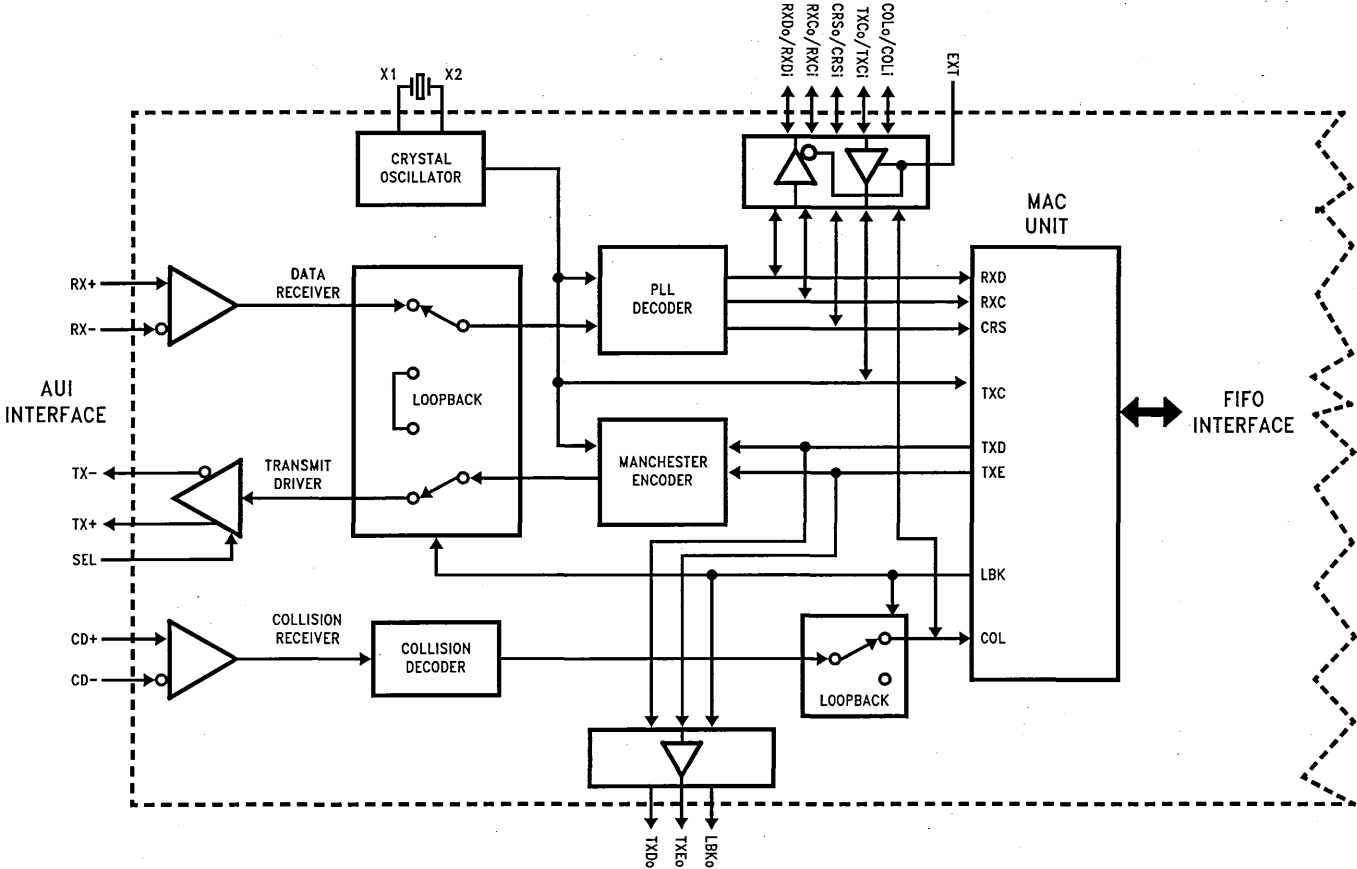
X1
X2
CRYSTAL OSCILLATOR
RXDo/RXDi
RXCo/RXCi
CRSo/CRSi
TXCo/TXCi
COLo/COLi
EXT
MAC UNIT
RX+
RX-
DATA RECEIVER
PLL DECODER
RXD
RXC
CRS
AUI INTERFACE
LOOPBACK
TXC
FIFO INTERFACE
TX-
TRANSMIT DRIVER
MANCHESTER ENCODER
TXD
TXE
TX+
SEL
LBK
CD+
COLLISION RECEIVER
COLLISION DECODER
COL
CD-
LOOPBACK
TXDo
TXEo
LBKo